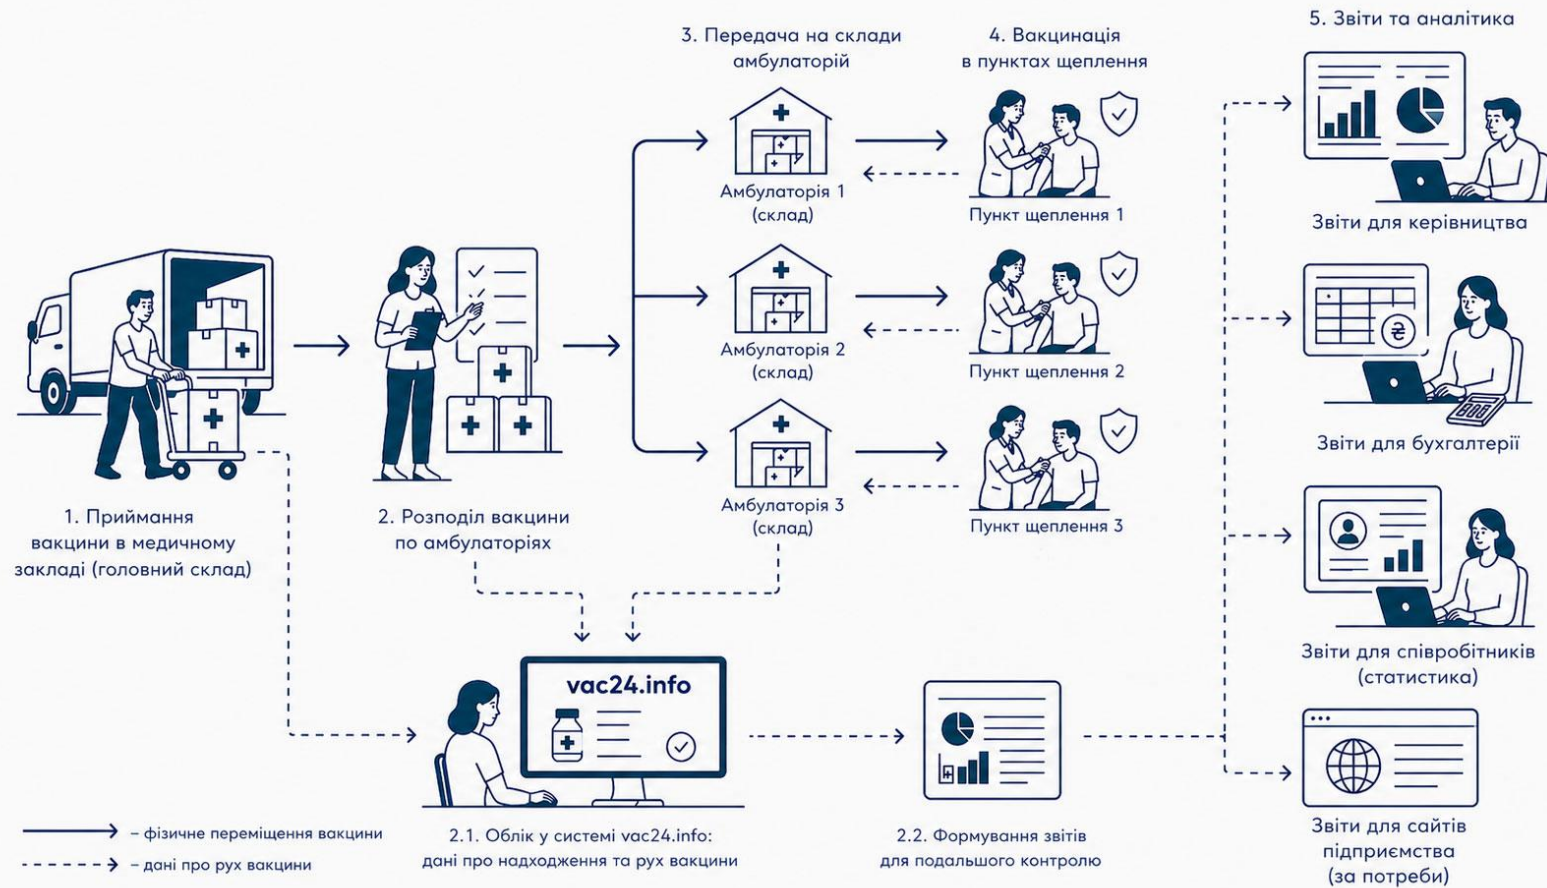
1. Приймання вакцини в медичному закладі (головний склад)

2. Розподіл вакцини по амбулаторіях

3. Передача на склади амбулаторій

Амбулаторія 1 (склад)

Амбулаторія 2 (склад)

Амбулаторія 3 (склад)

4. Вакцинація в пунктах щеплення

Пункт щеплення 1

Пункт щеплення 2

Пункт щеплення 3

5. Звіти та аналітика

Звіти для керівництва

Звіти для бухгалтерії

Звіти для співробітників (статистика)

Звіти для сайтів підприємства (за потреби)

vac24.info

2.1. Облік у системі vac24.info: дані про надходження та рух вакцини

2.2. Формування звітів для подальшого контролю

– фізичне переміщення вакцини

– дані про рух вакцини